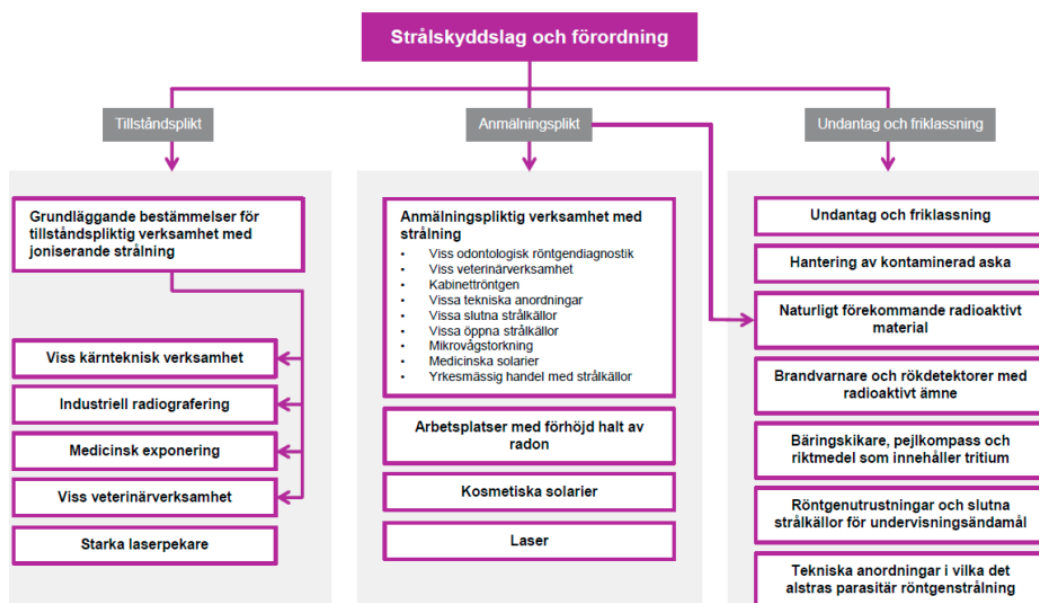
Strålskyddslag och förordning

Tillståndsplikt

Anmälningsplikt

Undantag och friklassning

Grundläggande bestämmelser för tillståndspliktig verksamhet med joniserande strålning

Viss kärnteknisk verksamhet

Industriell radiografering

Medicinsk exponering

Viss veterinärverksamhet

Starka laserpekare

Anmälningspliktig verksamhet med strålning
- Viss odontologisk röntgendiagnostik
- Viss veterinärverksamhet
- Kabinettröntgen
- Vissa tekniska anordningar
- Vissa slutna strålkällor
- Vissa öppna strålkällor
- Mikrovågstorkning
- Medicinska solarier
- Yrkesmässig handel med strålkällor

Arbetsplatser med förhöjd halt av radon

Kosmetiska solarier

Laser

Undantag och friklassning

Hantering av kontaminerad aska

Naturligt förekommande radioaktivt material

Brandvarnare och rökdetektorer med radioaktivt ämne

Bäringskikare, pejlkompass och riktmedel som innehåller tritium

Röntgenutrustningar och slutna strålkällor för undervisningsändamål

Tekniska anordningar i vilka det alstras parasitär röntgenstrålning